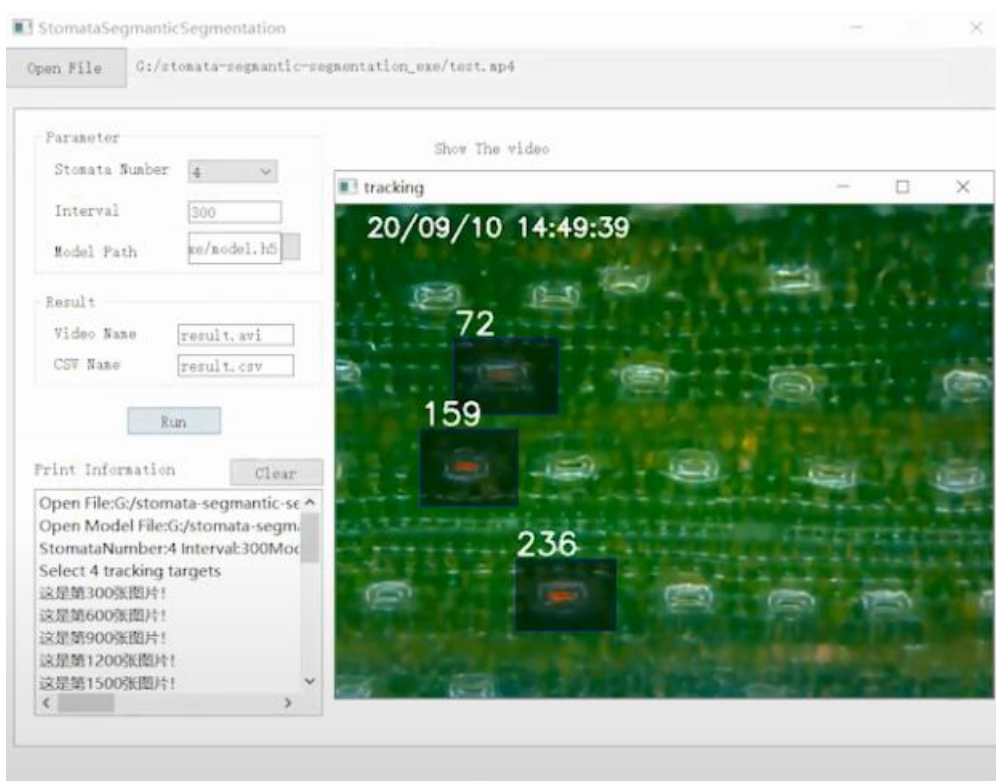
StomataSegmanticSegmentation

Open File G:/stomata-segmantic-segmentation_exe/test.mp4

Parameter
Stomata Number 4
Interval 300
Model Path xe/model.h5

Result
Video Name result.avi
CSV Name result.csv

Run

Print Information Clear

Open File:G:/stomata-segmantic-se
Open Model File:G:/stomata-segm
StomataNumber:4 Interval:300Moc
Select 4 tracking targets
这是第300张图片!
这是第600张图片!
这是第900张图片!
这是第1200张图片!
这是第1500张图片!

Show The video

tracking

20/09/10 14:49:39

72

159

236